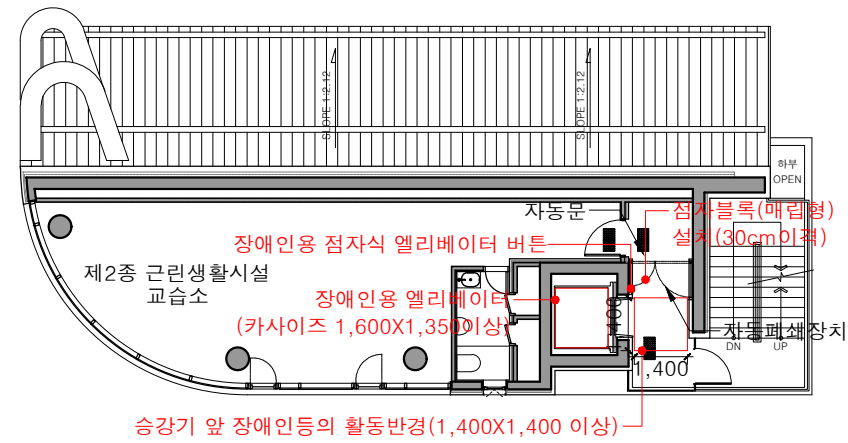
SLOPE 1:2.12

SLOPE 1:2.12

하부 OPEN

자동문

점자블록(매립형) 설치(30cm이격)

장애인용 점자식 엘리베이터 버튼

제2종 근린생활시설 교습소

장애인용 엘리베이터 (카사이즈 1,600X1,350이상)

1,400

자동폐쇄장치

DN

UP

1,400

승강기 앞 장애인등의 활동반경(1,400X1,400 이상)